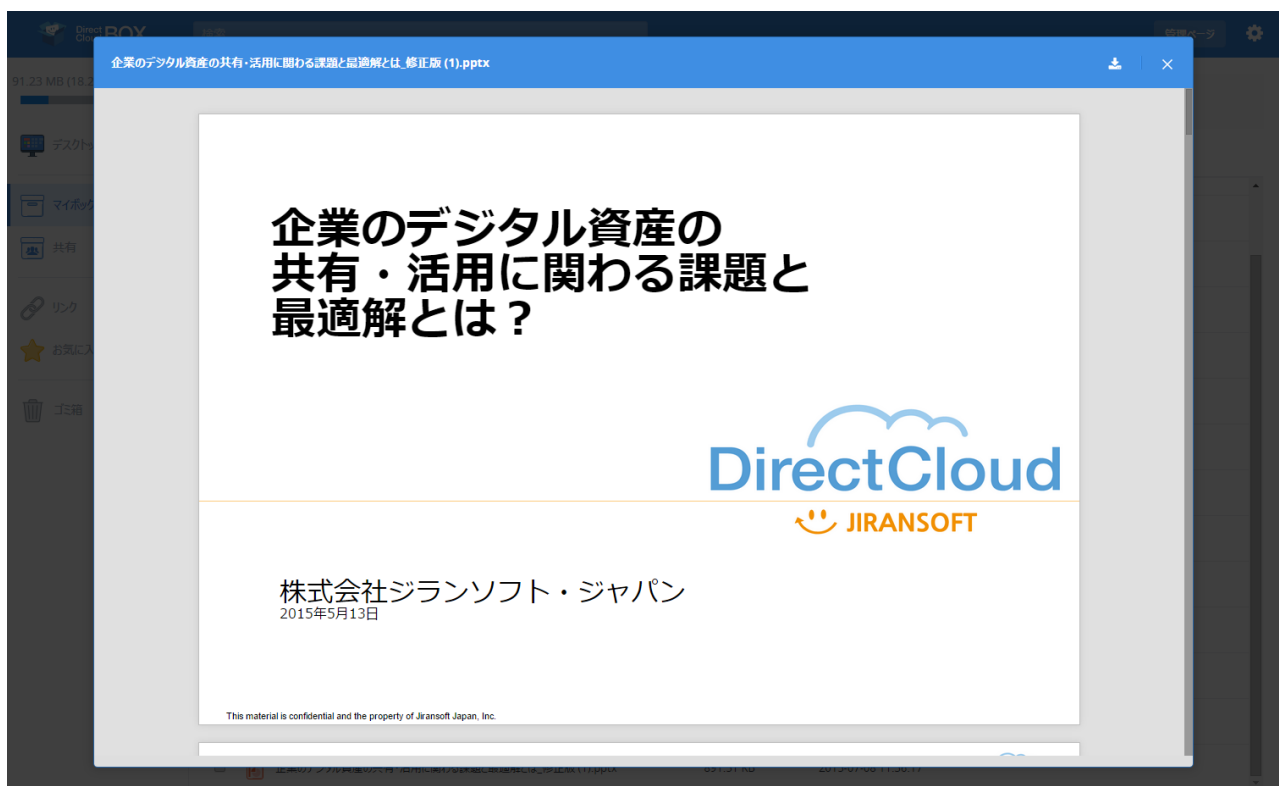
Direct Cloud BOX
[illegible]
管理ページ
91.23 MB (18.2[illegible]
デスクト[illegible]
マイボック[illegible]
共有
リンク
お気に入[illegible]
ゴミ箱

企業のデジタル資産の共有･活用に関わる課題と最適解とは_修正版 (1).pptx

企業のデジタル資産の
共有・活用に関わる課題と
最適解とは？

DirectCloud
JIRANSOFT

株式会社ジランソフト・ジャパン
2015年5月13日

This material is confidential and the property of Jiransoft Japan, Inc.

企業のデジタル資産の共有･活用に関わる課題と最適解とは_修正版 (1).pptx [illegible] KB 2015-07-08 11:58:17